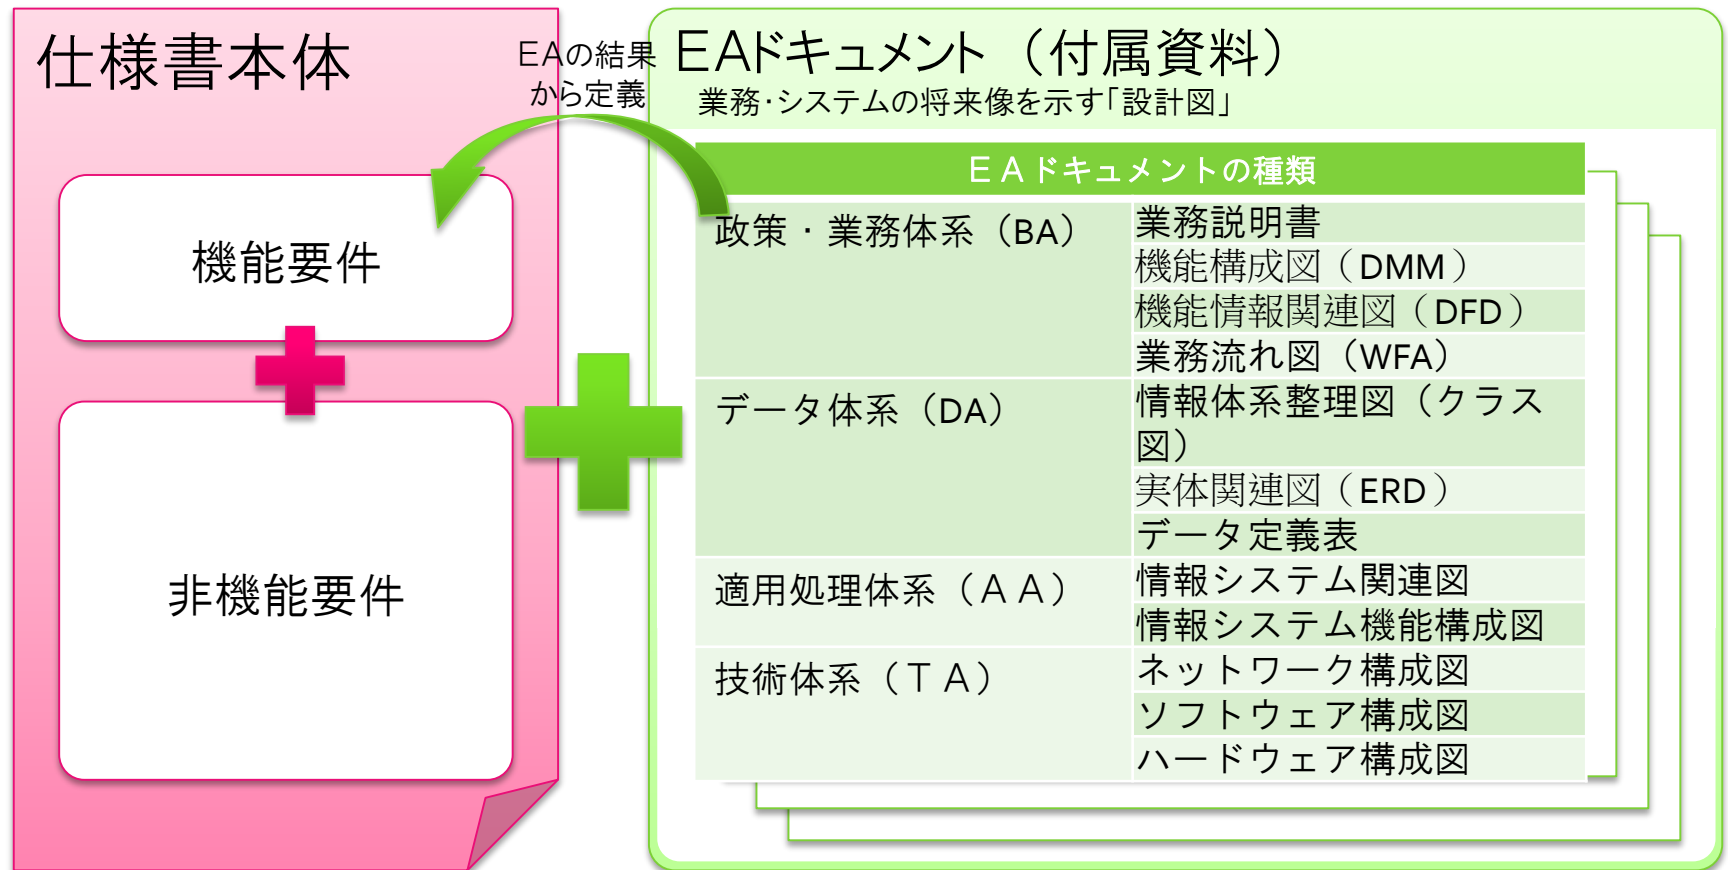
仕様書本体

機能要件

非機能要件

EAの結果から定義

EAドキュメント（付属資料）
業務･システムの将来像を示す｢設計図｣

| ＥＡドキュメントの種類 | |
|---|---|
| 政策・業務体系（BA） | 業務説明書 |
| | 機能構成図（DMM） |
| | 機能情報関連図（DFD） |
| | 業務流れ図（WFA） |
| データ体系（DA） | 情報体系整理図（クラス図） |
| | 実体関連図（ERD） |
| | データ定義表 |
| 適用処理体系（ＡＡ） | 情報システム関連図 |
| | 情報システム機能構成図 |
| 技術体系（ＴＡ） | ネットワーク構成図 |
| | ソフトウェア構成図 |
| | ハードウェア構成図 |